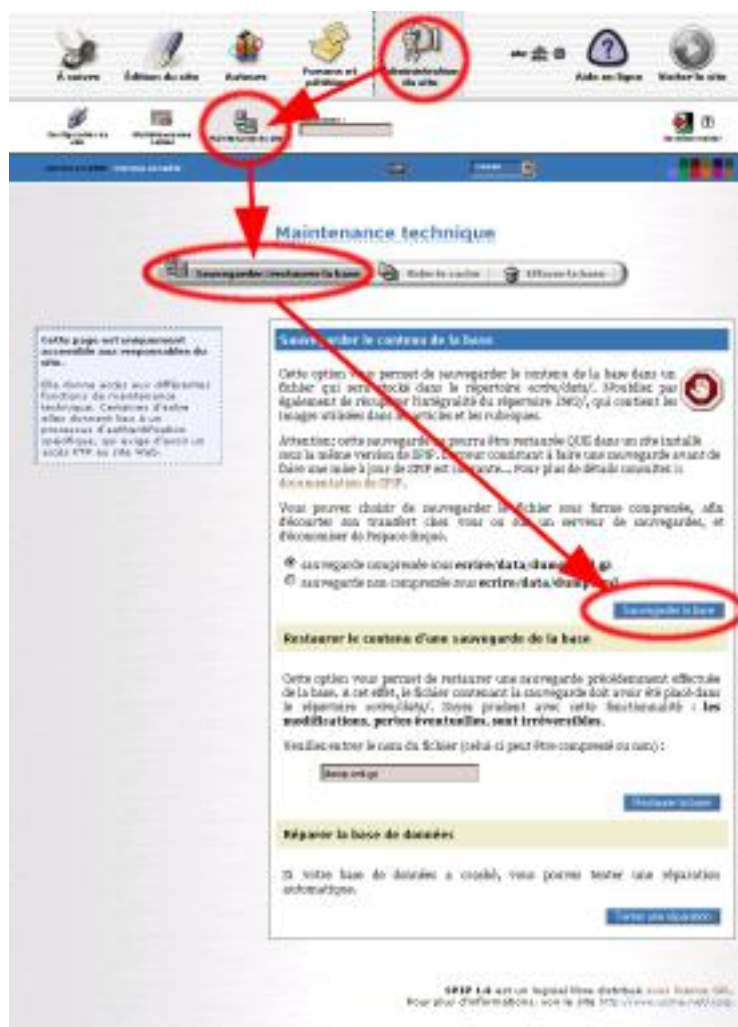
À suivre Édition du site Auteurs Forums et pétitions Administration du site Aide en ligne Visiter le site

Maintenance technique

Sauvegarder / restaurer la base Vider le cache Effacer la base

Cette page est uniquement accessible aux responsables du site.

Elle donne accès aux différentes fonctions de maintenance technique. Certaines d'entre elles donnent lieu à un processus d'authentification spécifique, qui exige d'avoir un accès FTP au site Web.

Sauvegarder le contenu de la base

Cette option vous permet de sauvegarder le contenu de la base dans un fichier qui sera stocké dans le répertoire ecrire/data/. N'oubliez pas également de récupérer l'intégralité du répertoire IMG/, qui contient les images utilisées dans les articles et les rubriques.

Attention: cette sauvegarde ne pourra être restaurée QUE dans un site installé sous la même version de SPIP. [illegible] faire une sauvegarde avant de faire une mise à jour de SPIP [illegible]... Pour plus de détails consultez la documentation de SPIP.

Vous pouvez choisir de sauvegarder le fichier sous forme compressée, afin d'écourter son transfert chez vous ou sur un serveur de sauvegardes, et d'économiser de l'espace disque.

sauvegarde compressée sous ecrire/data/dump.xml.gz
sauvegarde non compressée sous ecrire/data/dump.xml

Sauvegarder la base

Restaurer le contenu d'une sauvegarde de la base

Cette option vous permet de restaurer une sauvegarde précédemment effectuée de la base. A cet effet, le fichier contenant la sauvegarde doit avoir été placé dans le répertoire ecrire/data/. Soyez prudent avec cette fonctionnalité : les modifications, pertes éventuelles, sont irréversibles.

Veuillez entrer le nom du fichier (celui-ci peut être compressé ou non) :

dump.xml.gz

Restaurer la base

Réparer la base de données

Si votre base de données a crashé, vous pouvez tenter une réparation automatique.

Tenter une réparation

SPIP 1.8 est un logiciel libre distribué sous licence GPL.
Pour plus d'informations, voir le site http://www.spip.net/